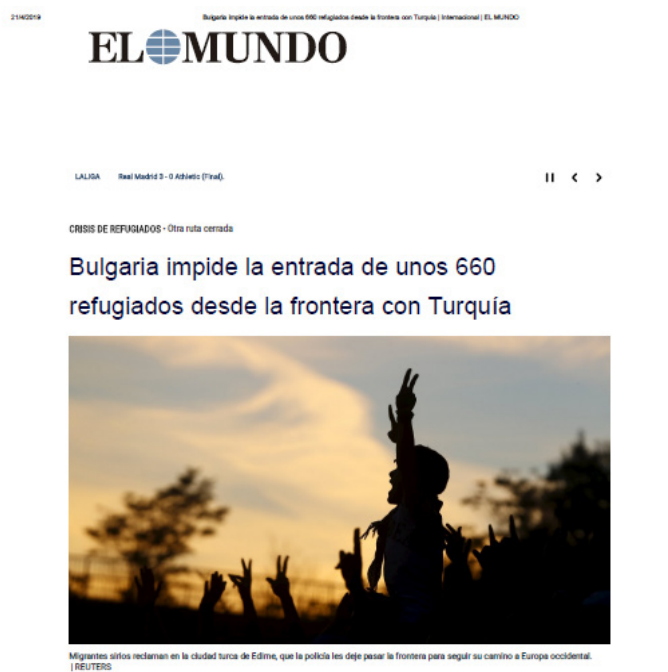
21/4/2019 Bulgaria impide la entrada de unos 660 refugiados desde la frontera con Turquía | Internacional | EL MUNDO

EL MUNDO

LALIGA Real Madrid 3 - 0 Athletic (Final).

CRISIS DE REFUGIADOS • Otra ruta cerrada

Bulgaria impide la entrada de unos 660 refugiados desde la frontera con Turquía

Migrantes sirios reclaman en la ciudad turca de Edirne, que la policía les deje pasar la frontera para seguir su camino a Europa occidental. | REUTERS